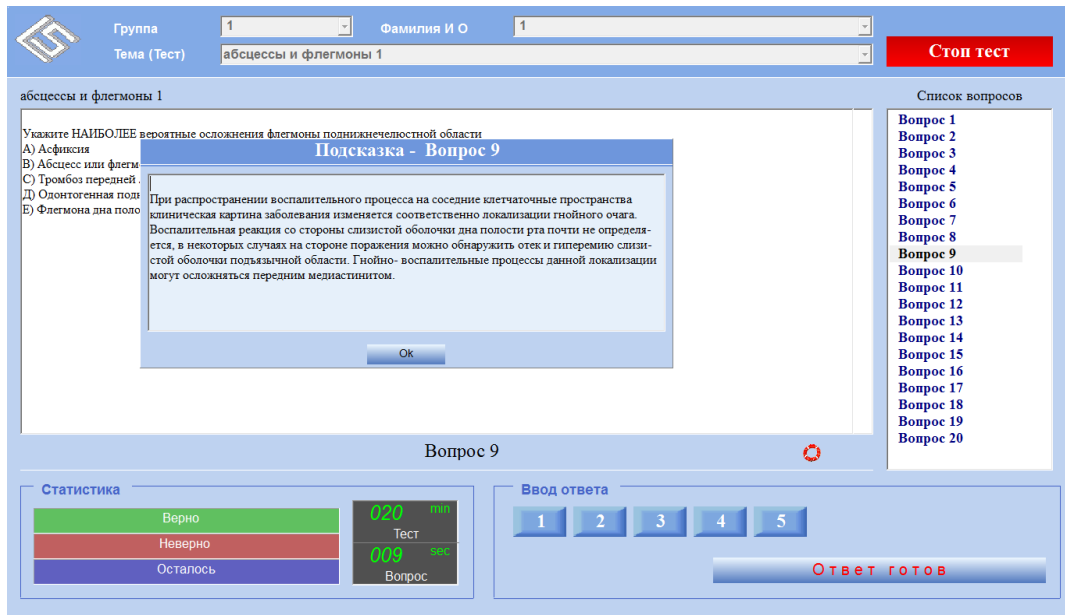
Группа 1
Фамилия И О 1
Тема (Тест) абсцессы и флегмоны 1
Стоп тест

абсцессы и флегмоны 1

Укажите НАИБОЛЕЕ вероятные осложнения флегмоны поднижнечелюстной области
А) Асфиксия
В) Абсцесс или флегм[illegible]
С) Тромбоз передней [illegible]
Д) Одонтогенная под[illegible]
Е) Флегмона дна поло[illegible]

Подсказка - Вопрос 9

При распространении воспалительного процесса на соседние клетчаточные пространства клиническая картина заболевания изменяется соответственно локализации гнойного очага. Воспалительная реакция со стороны слизистой оболочки дна полости рта почти не определяется, в некоторых случаях на стороне поражения можно обнаружить отек и гиперемию слизистой оболочки подъязычной области. Гнойно- воспалительные процессы данной локализации могут осложняться передним медиастинитом.

Ok

Список вопросов
Вопрос 1
Вопрос 2
Вопрос 3
Вопрос 4
Вопрос 5
Вопрос 6
Вопрос 7
Вопрос 8
Вопрос 9
Вопрос 10
Вопрос 11
Вопрос 12
Вопрос 13
Вопрос 14
Вопрос 15
Вопрос 16
Вопрос 17
Вопрос 18
Вопрос 19
Вопрос 20

Вопрос 9

Статистика
Верно
Неверно
Осталось
020 min
Тест
009 sec
Вопрос

Ввод ответа
1 2 3 4 5
Ответ готов